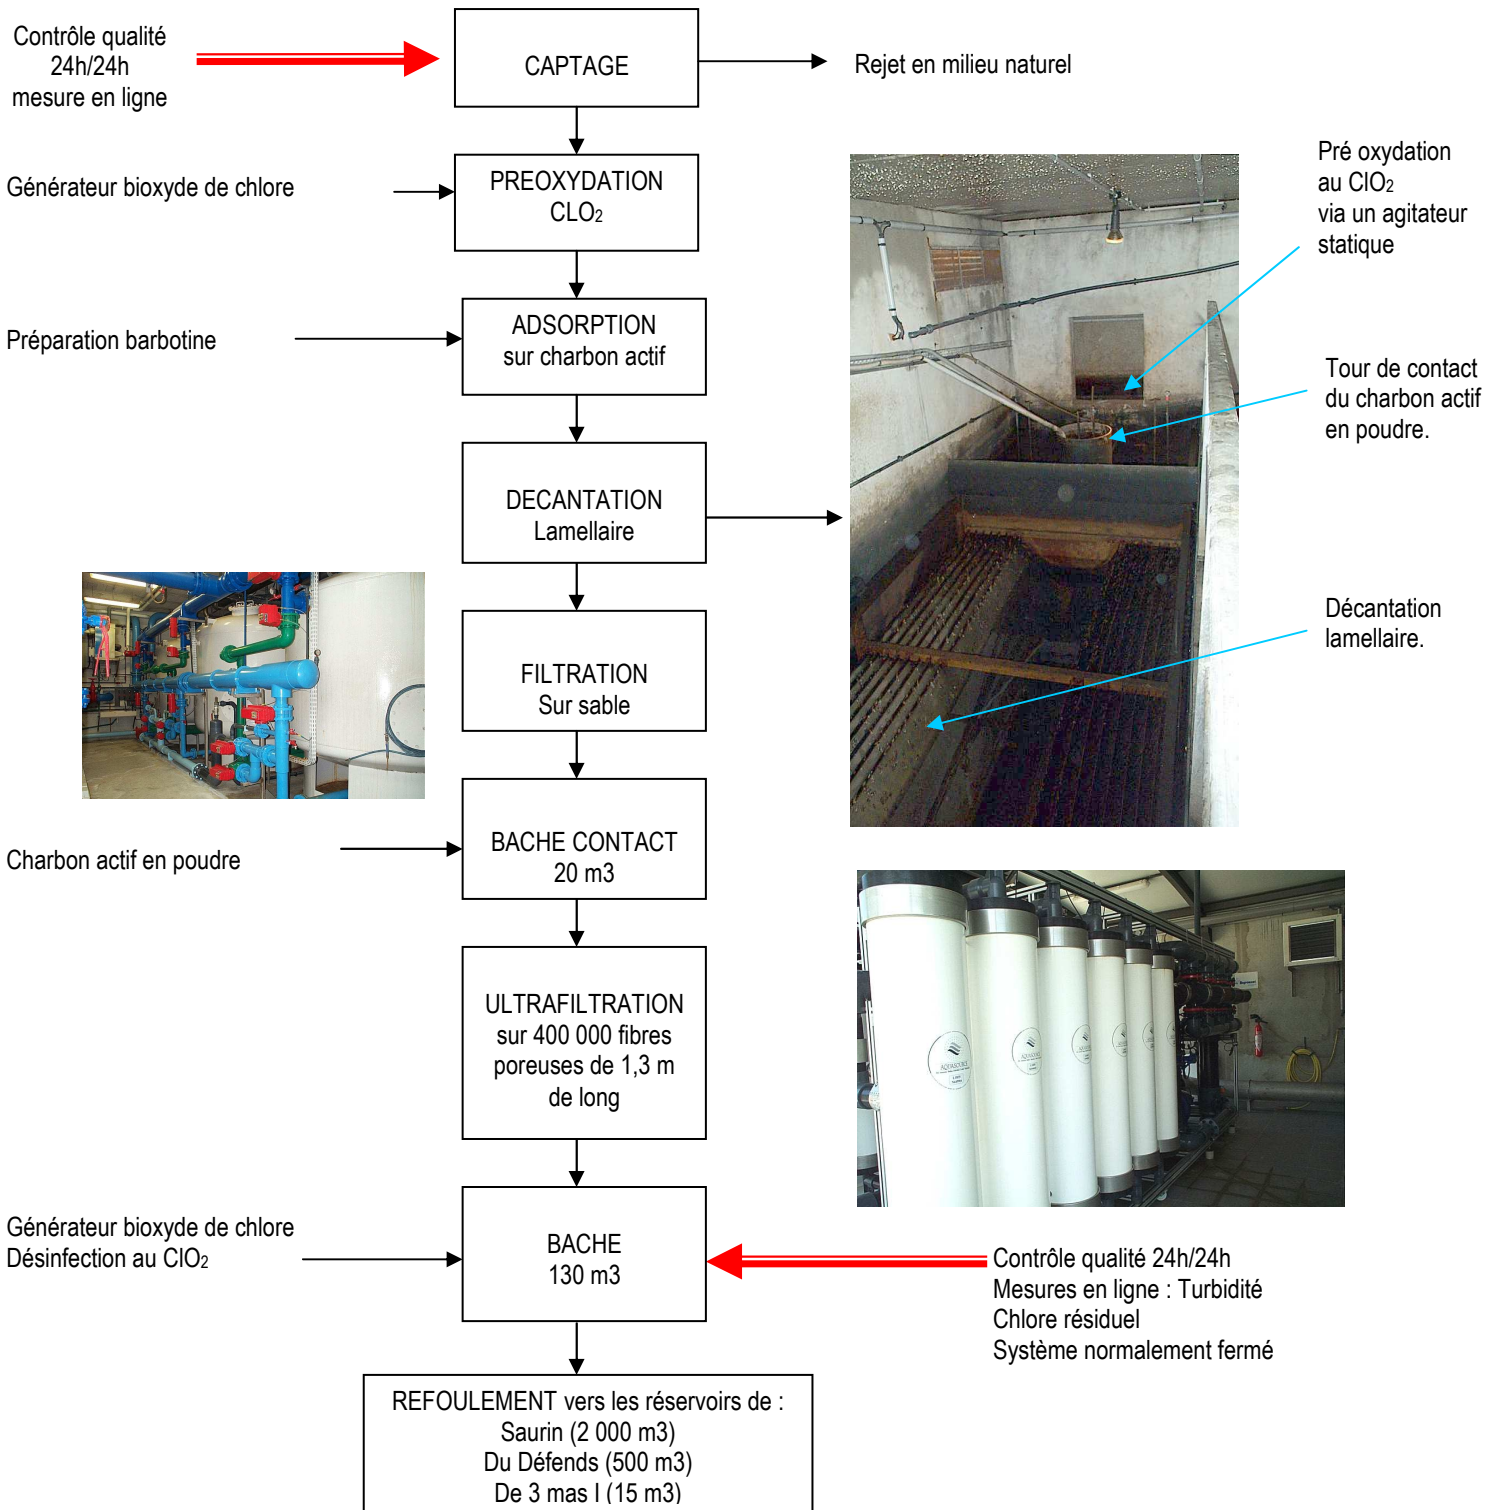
Contrôle qualité
24h/24h
mesure en ligne

CAPTAGE

Rejet en milieu naturel

Générateur bioxyde de chlore

PREOXYDATION
$CLO_2$

Pré oxydation
au $ClO_2$
via un agitateur
statique

Préparation barbotine

ADSORPTION
sur charbon actif

Tour de contact
du charbon actif
en poudre.

DECANTATION
Lamellaire

Décantation
lamellaire.

FILTRATION
Sur sable

Charbon actif en poudre

BACHE CONTACT
20 m3

ULTRAFILTRATION
sur 400 000 fibres
poreuses de 1,3 m
de long

Générateur bioxyde de chlore
Désinfection au $ClO_2$

BACHE
130 m3

Contrôle qualité 24h/24h
Mesures en ligne : Turbidité
Chlore résiduel
Système normalement fermé

REFOULEMENT vers les réservoirs de :
Saurin (2 000 m3)
Du Défends (500 m3)
De 3 mas I (15 m3)